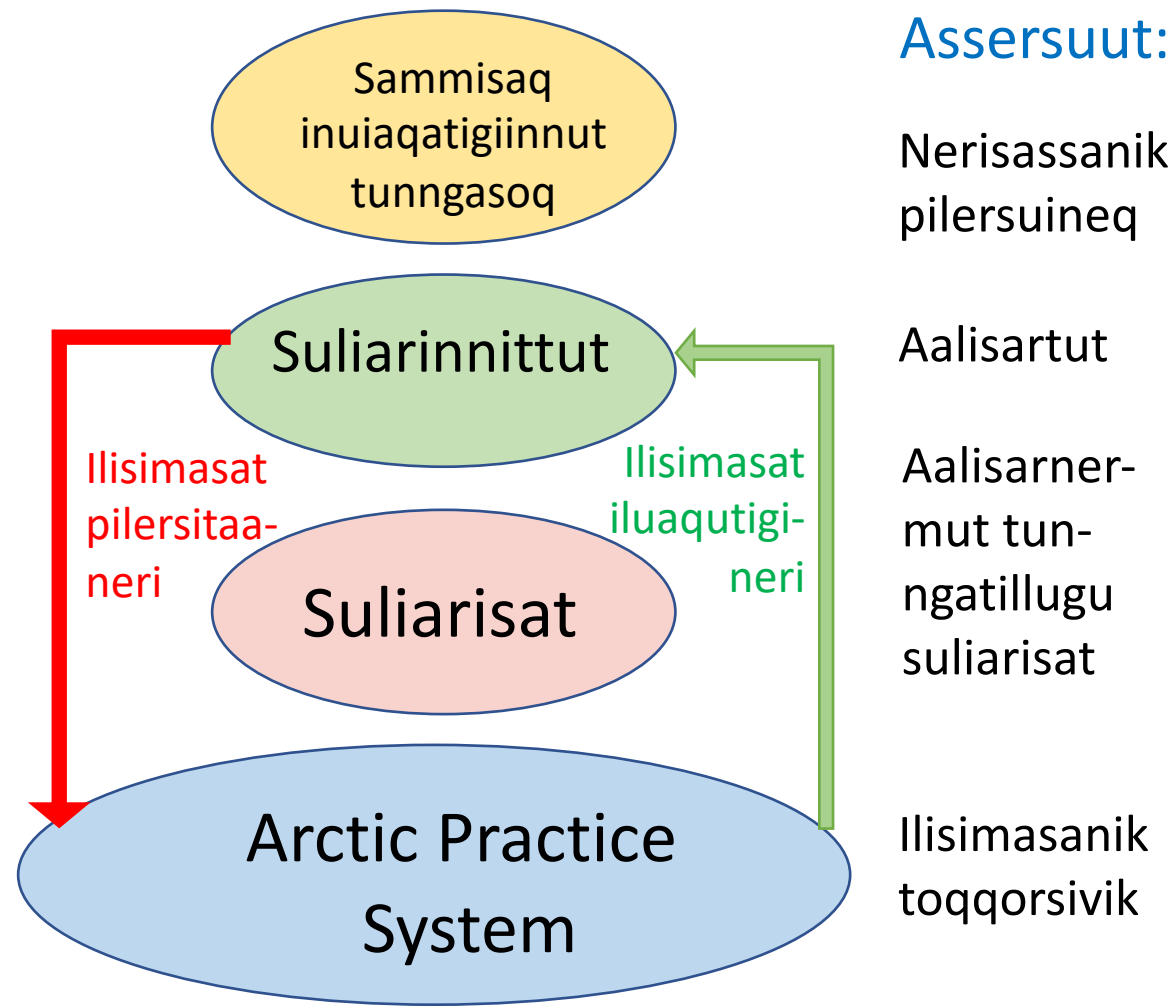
Sammisaq inuiaqatigiinnut tunngasoq

Suliarinnittut

Ilisimasat pilersitaaneri

Ilisimasat iluaqutigineri

Suliarisat

Arctic Practice System

Assersuut:

Nerisassanik pilersuineq

Aalisartut

Aalisarnermut tungatillugu suliarisat

Ilisimasanik toqqorsivik